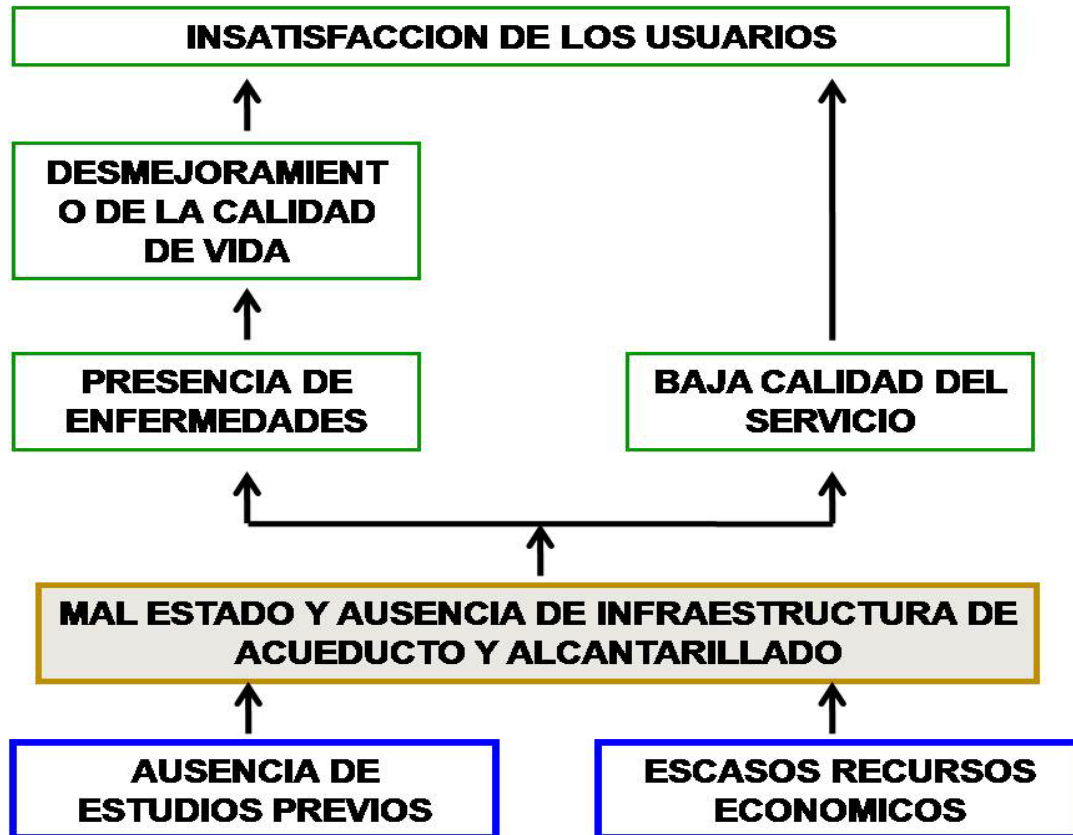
INSATISFACCION DE LOS USUARIOS

DESMEJORAMIENT O DE LA CALIDAD DE VIDA

PRESENCIA DE ENFERMEDADES

BAJA CALIDAD DEL SERVICIO

MAL ESTADO Y AUSENCIA DE INFRAESTRUCTURA DE ACUEDUCTO Y ALCANTARILLADO

AUSENCIA DE ESTUDIOS PREVIOS

ESCASOS RECURSOS ECONOMICOS